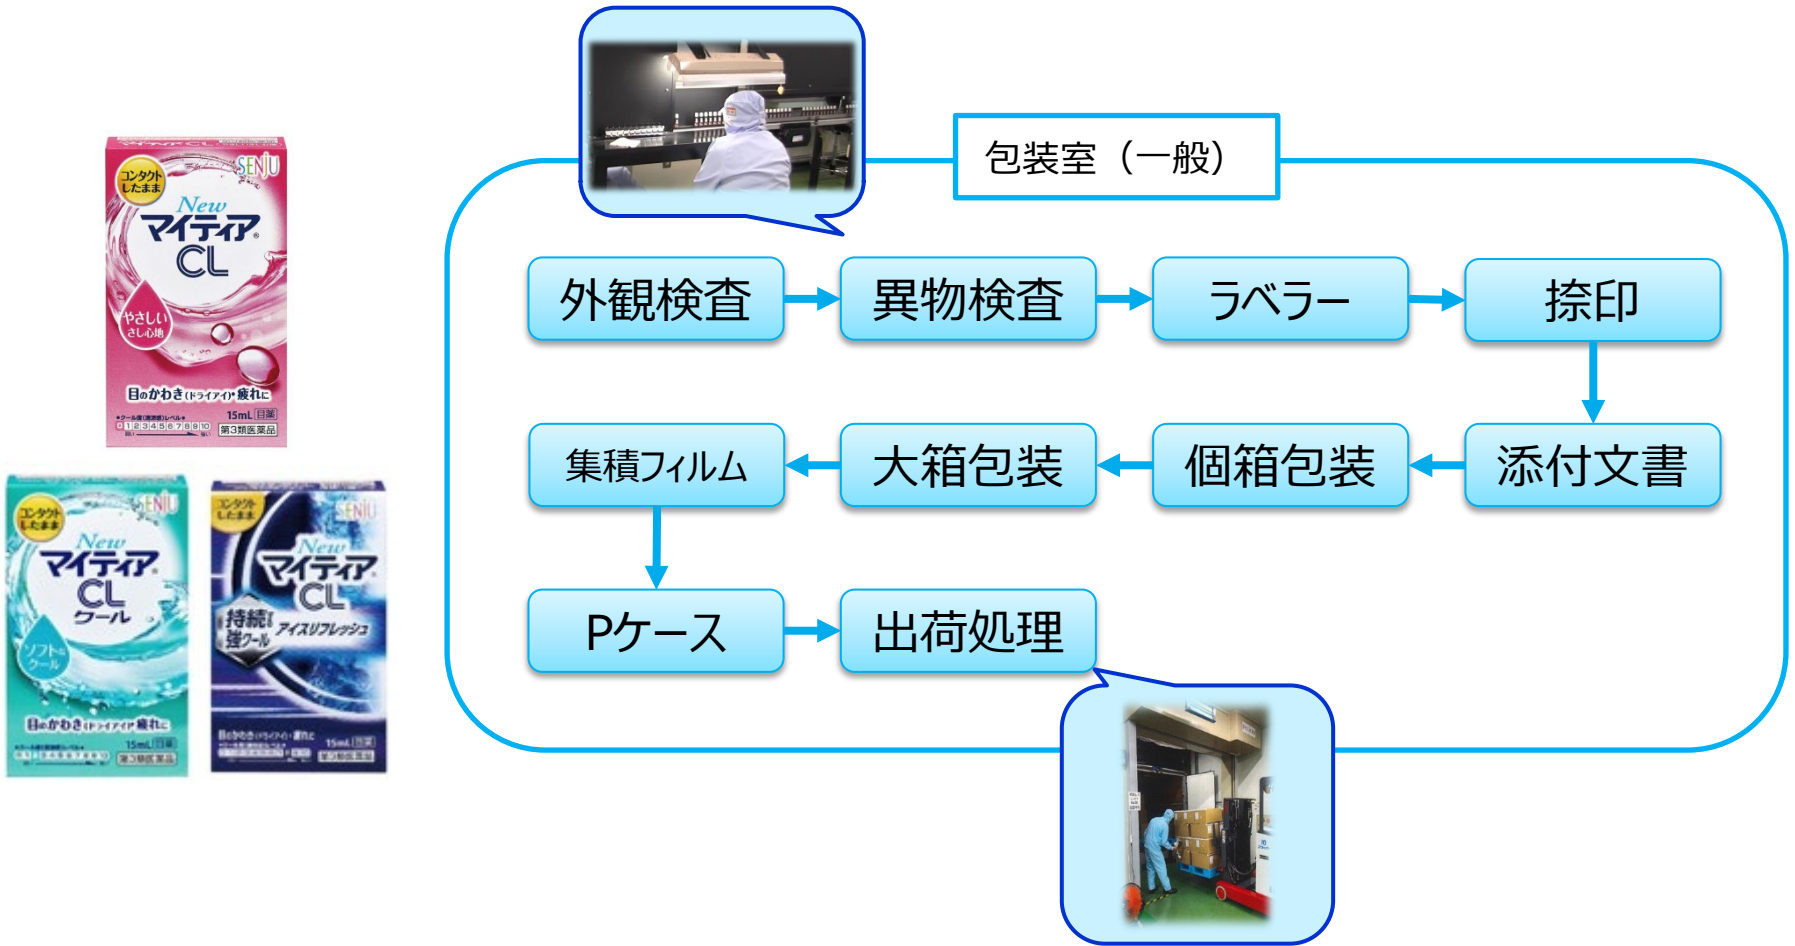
コンタクトしたまま
SENJU
New
マイティア
CL
やさしいさし心地
目のかわき(ドライアイ)・疲れに
15mL
第3類医薬品

コンタクトしたまま
SENJU
New
マイティア
CL
クール
ソフトなクール
目のかわき(ドライアイ)・疲れに
15mL
第3類医薬品

コンタクトしたまま
SENJU
New
マイティア
CL
持続!強クール
アイスリフレッシュ
目のかわき(ドライアイ)・疲れに
15mL
第3類医薬品

包装室（一般）

外観検査
異物検査
ラベラー
捺印
添付文書
個箱包装
大箱包装
集積フィルム
Pケース
出荷処理